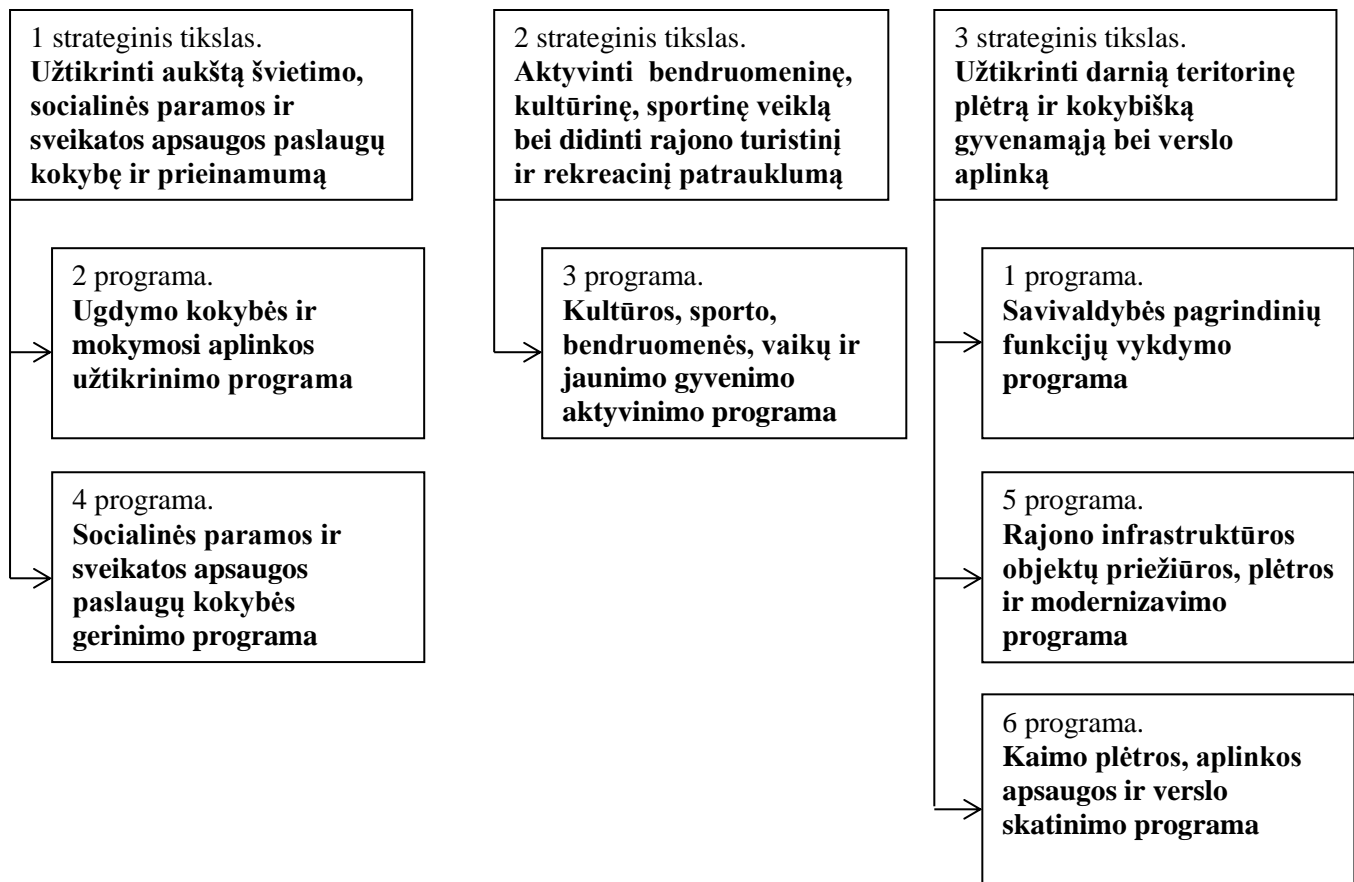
1 strateginis tikslas.
**Užtikrinti aukštą švietimo, socialinės paramos ir sveikatos apsaugos paslaugų kokybę ir prieinamumą**

2 programa.
**Ugdymo kokybės ir mokymosi aplinkos užtikrinimo programa**

4 programa.
**Socialinės paramos ir sveikatos apsaugos paslaugų kokybės gerinimo programa**

2 strateginis tikslas.
**Aktyvinti bendruomeninę, kultūrinę, sportinę veiklą bei didinti rajono turistinį ir rekreacinį patrauklumą**

3 programa.
**Kultūros, sporto, bendruomenės, vaikų ir jaunimo gyvenimo aktyvinimo programa**

3 strateginis tikslas.
**Užtikrinti darnią teritorinę plėtrą ir kokybišką gyvenamąją bei verslo aplinką**

1 programa.
**Savivaldybės pagrindinių funkcijų vykdymo programa**

5 programa.
**Rajono infrastruktūros objektų priežiūros, plėtros ir modernizavimo programa**

6 programa.
**Kaimo plėtros, aplinkos apsaugos ir verslo skatinimo programa**